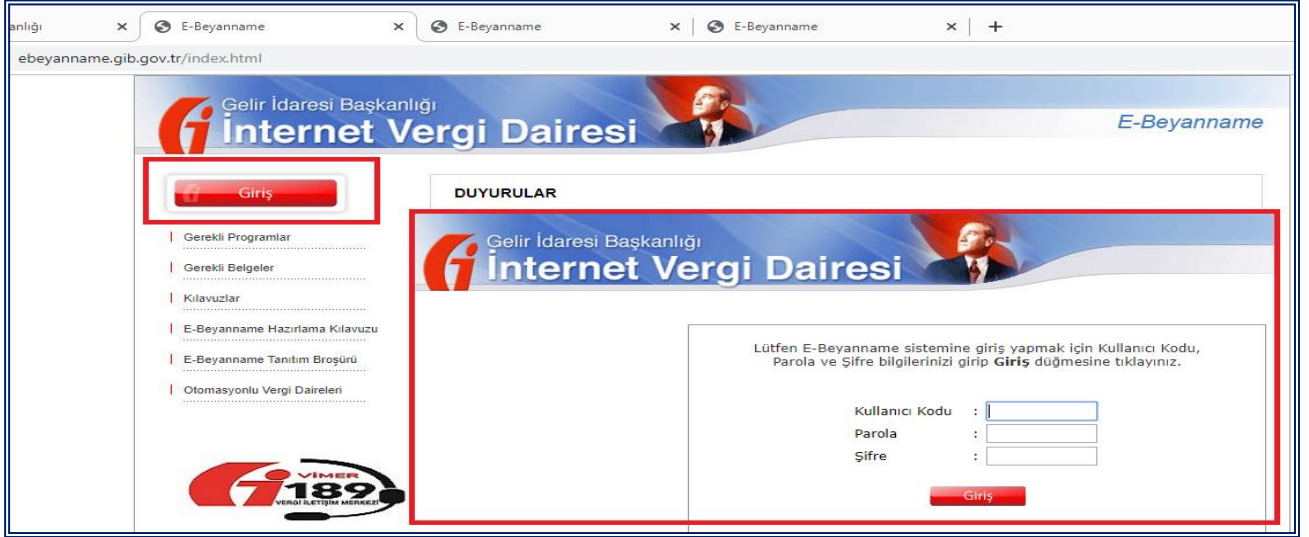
anlığı ×
E-Beyanname ×
E-Beyanname ×
E-Beyanname ×
+

ebeyanname.gib.gov.tr/index.html

Gelir İdaresi Başkanlığı
İnternet Vergi Dairesi
E-Beyanname

Giriş

DUYURULAR

Gerekli Programlar
Gerekli Belgeler
Kılavuzlar
E-Beyanname Hazırlama Kılavuzu
E-Beyanname Tanıtım Broşürü
Otomasyonlu Vergi Daireleri

VİMER
189
VERGİ İLETİŞİM MERKEZİ

Gelir İdaresi Başkanlığı
İnternet Vergi Dairesi

Lütfen E-Beyanname sistemine giriş yapmak için Kullanıcı Kodu, Parola ve Şifre bilgilerinizi girip **Giriş** düğmesine tıklayınız.

Kullanıcı Kodu :
Parola :
Şifre :

Giriş